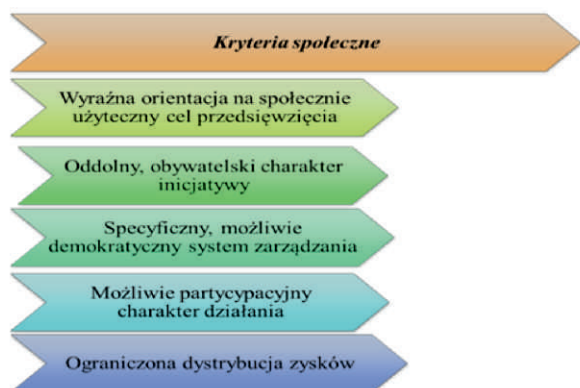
Kryteria społeczne

Wyraźna orientacja na społecznie użyteczny cel przedsięwzięcia

Oddolny, obywatelski charakter inicjatywy

Specyficzny, możliwie demokratyczny system zarządzania

Możliwie partycypacyjny charakter działania

Ograniczona dystrybucja zysków